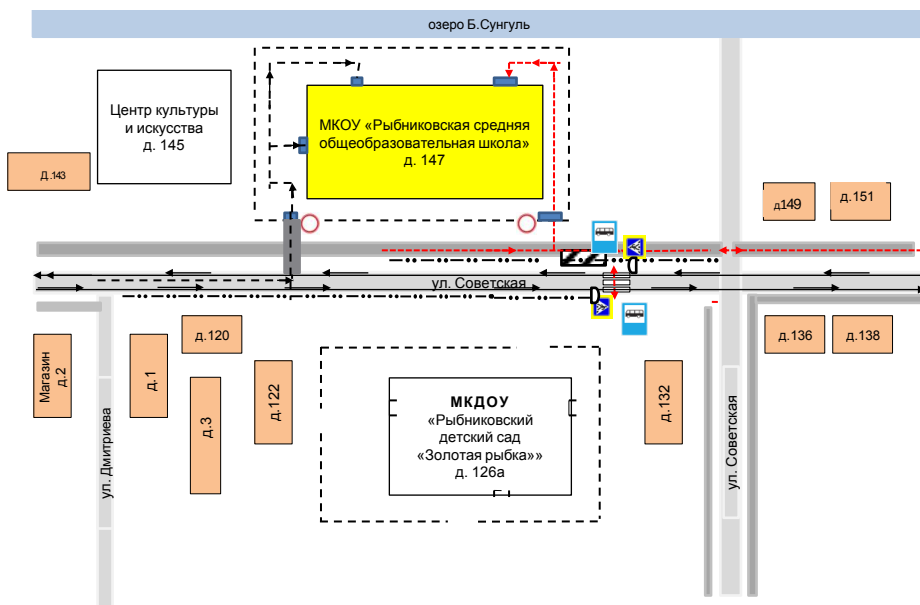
озеро Б.Сунгуль

Центр культуры и искусства д. 145

МКОУ «Рыбниковская средняя общеобразовательная школа» д. 147

д.143

д149

д.151

ул. Советская

Магазин д.2

д.1

д.120

д.3

д.122

МКДОУ «Рыбниковский детский сад «Золотая рыбка»» д. 126а

д.132

д.136

д.138

ул. Дмитриева

ул. Советская